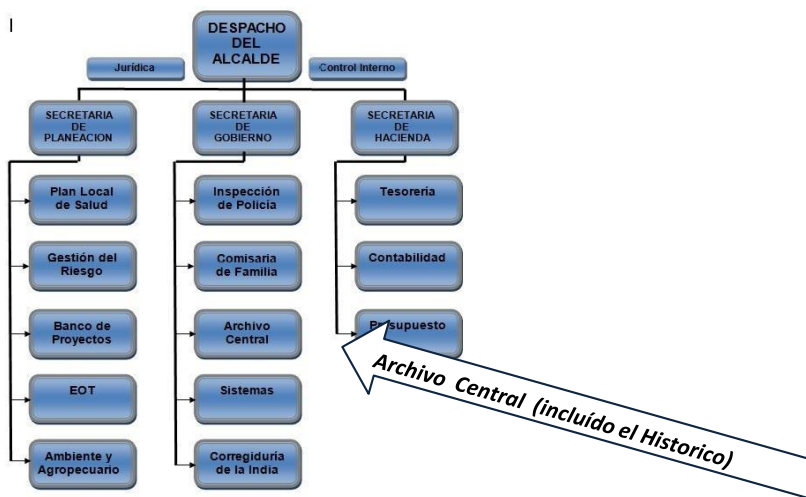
I

DESPACHO DEL ALCALDE

Jurídica

Control Interno

SECRETARIA DE PLANEACION

SECRETARIA DE GOBIERNO

SECRETARIA DE HACIENDA

Plan Local de Salud

Gestión del Riesgo

Banco de Proyectos

EOT

Ambiente y Agropecuario

Inspección de Policía

Comisaria de Familia

Archivo Central

Sistemas

Corregiduría de la India

Tesorería

Contabilidad

P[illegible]supuesto

Archivo Central (incluído el Historico)